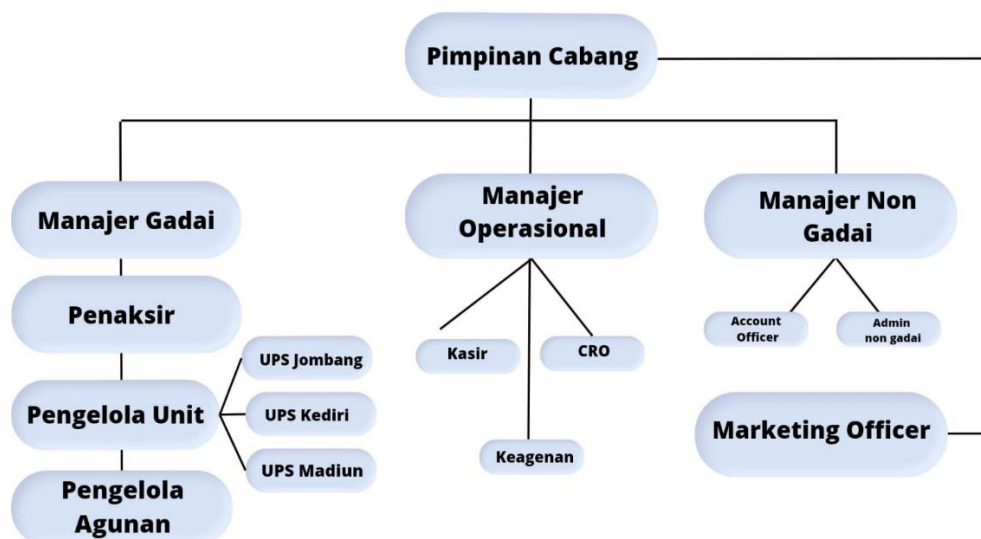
Pimpinan Cabang

Manajer Gadai

Penaksir

Pengelola Unit

UPS Jombang

UPS Kediri

UPS Madiun

Pengelola Agunan

Manajer Operasional

Kasir

CRO

Keagenan

Manajer Non Gadai

Account Officer

Admin non gadai

Marketing Officer